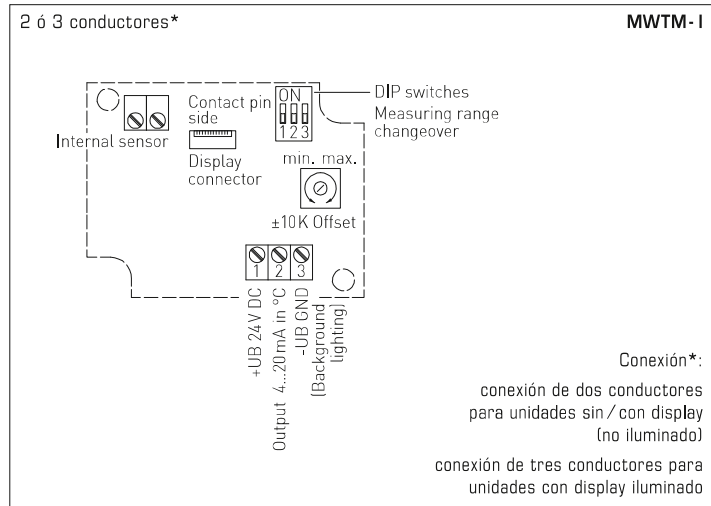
2 ó 3 conductores*

MWTM-I

Internal sensor

Contact pin side

Display connector

ON
1 2 3

DIP switches
Measuring range changeover

min. max.

±10K Offset

1 2 3

+UB 24 V DC

Output 4...20 mA in °C

-UB GND (Background lighting)

Conexión*:

conexión de dos conductores para unidades sin / con display (no iluminado)

conexión de tres conductores para unidades con display iluminado